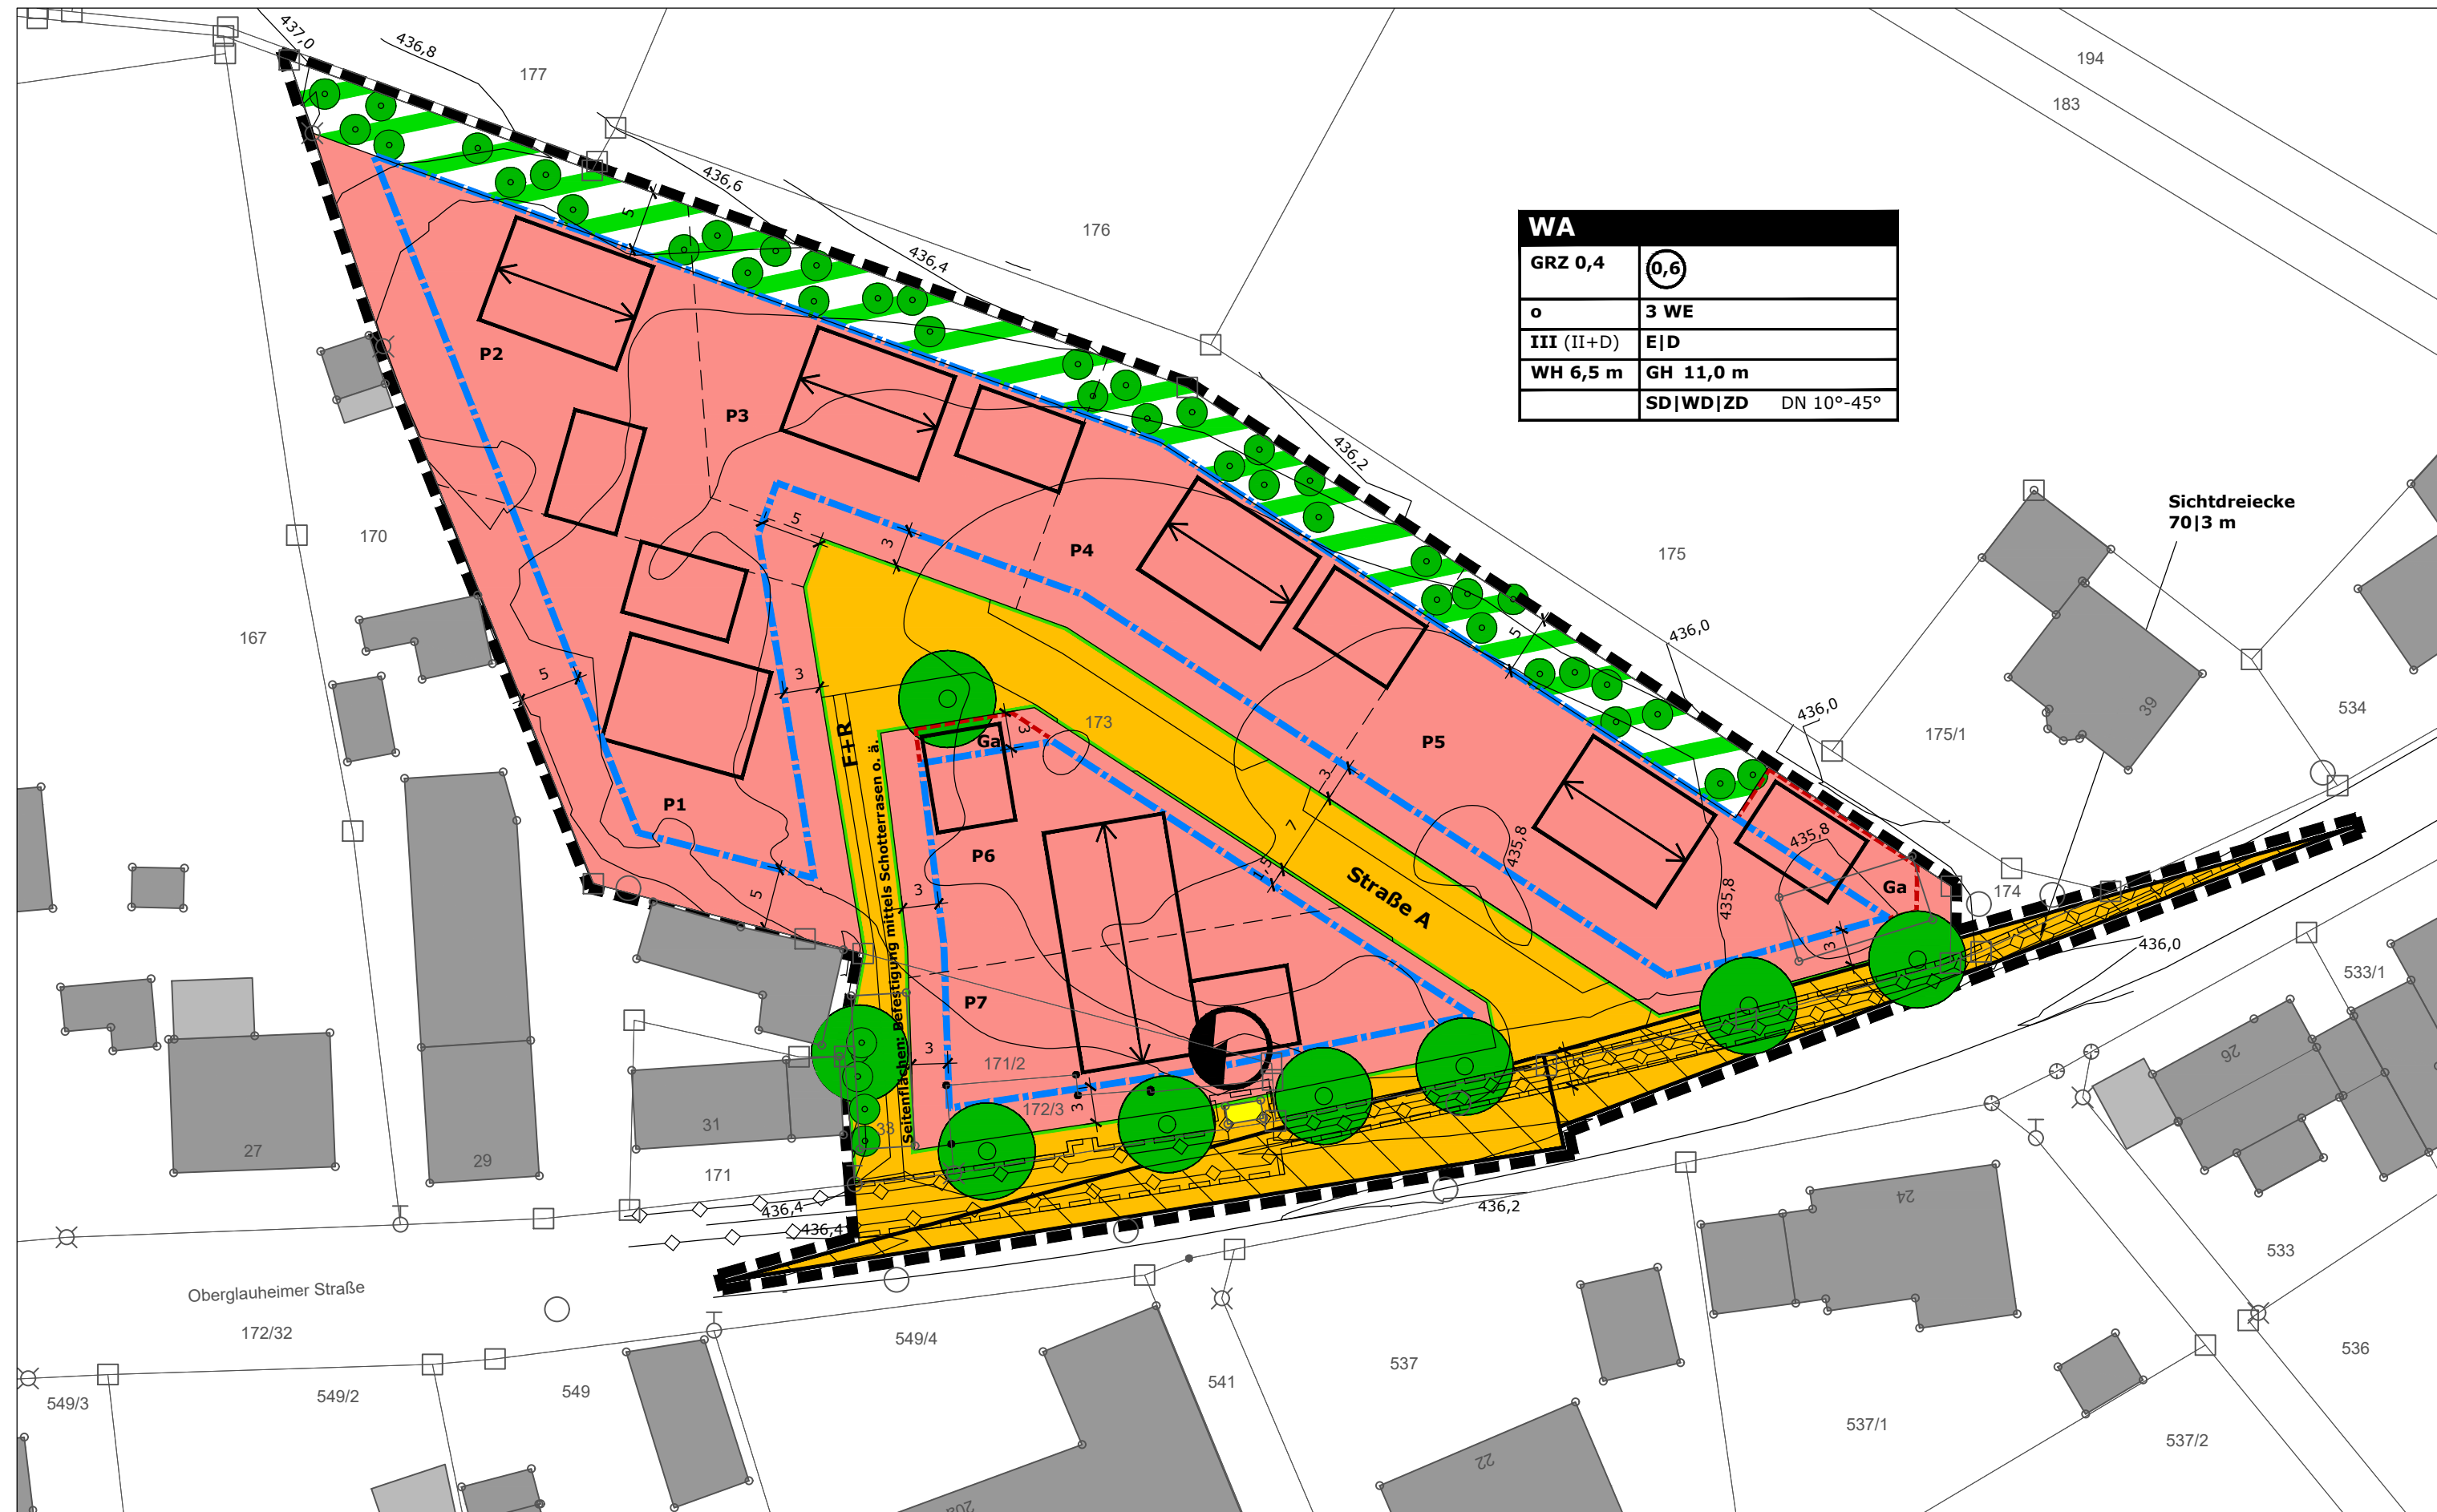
437,0
436,8
177
194
183
436,6
176
436,4

| WA | |
|---|---|
| GRZ 0,4 | 0,6 |
| o | 3 WE |
| III (II+D) | E\|D |
| WH 6,5 m | GH 11,0 m |
| | SD\|WD\|ZD DN 10°-45° |

P2
P3
436,2
5
Sichtdreiecke 70|3 m
170
5
3
P4
175
167
5
3
436,0
3
534
436,0
173
39
P1
Ga
175/1
F+R
3
P5
7
435,8
P6
Seitenflächen: Befestigung mittels Schotterrasen o. ä.
Straße A
435,8
435,8
3
174
Ga
3
436,0
533/1
P7
3
3
171/2
26
172/3
3
31
33
27
29
171
436,4
436,2
436,4
24
533
Oberglauheimer Straße
172/32
549/4
541
537
536
549/3
549/2
549
537/1
537/2
22
20